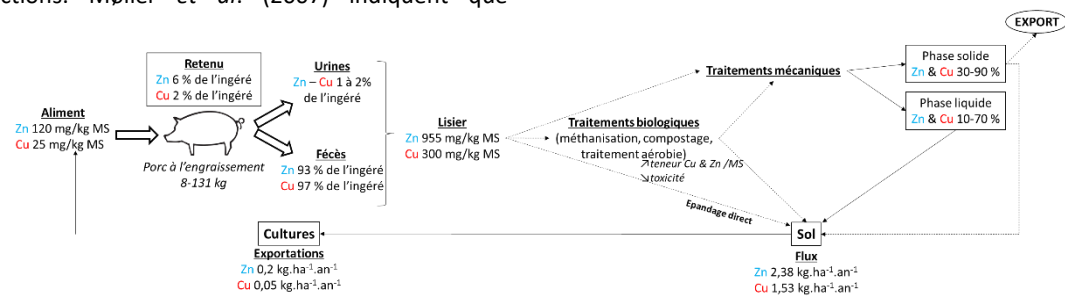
ections. Møller et al. (2007) indiquent que

EXPORT

Retenu
Zn 6 % de l'ingéré
Cu 2 % de l'ingéré

Urines
Zn – Cu 1 à 2% de l'ingéré

Aliment
Zn 120 mg/kg MS
Cu 25 mg/kg MS

Porc à l'engraissement 8-131 kg

Fécès
Zn 93 % de l'ingéré
Cu 97 % de l'ingéré

Lisier
Zn 955 mg/kg MS
Cu 300 mg/kg MS

Traitements biologiques
(méthanisation, compostage, traitement aérobie)
↗teneur Cu & Zn /MS
↘toxicité

Traitements mécaniques

Phase solide
Zn & Cu 30-90 %

Phase liquide
Zn & Cu 10-70 %

Epandage direct

Cultures

Exportations
Zn 0,2 kg.ha$^{-1}$.an$^{-1}$
Cu 0,05 kg.ha$^{-1}$.an$^{-1}$

Sol

Flux
Zn 2,38 kg.ha$^{-1}$.an$^{-1}$
Cu 1,53 kg.ha$^{-1}$.an$^{-1}$